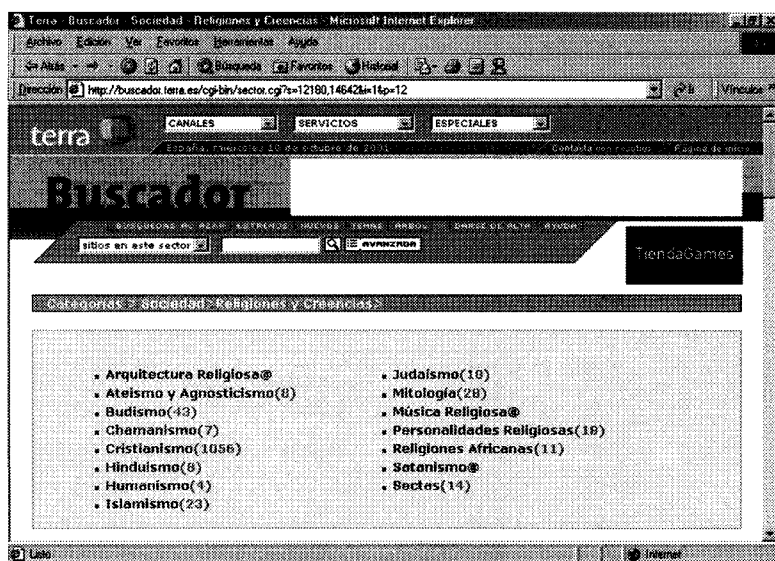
Terra - Buscador - Sociedad - Religiones y Creencias - Microsoft Internet Explorer

Archivo Edición Ver Favoritos Herramientas Ayuda

Atrás Búsqueda Favoritos Historial

Dirección http://buscador.terra.es/cgi-bin/sector.cgi?s=12180,14642&i=1&p=12

Ir Vínculos

terra

CANALES SERVICIOS ESPECIALES

España, miércoles 10 de octubre de 2001 Contacta con nosotros Página de inicio

Buscador

BÚSQUEDAS AL AZAR ESTRENOS NUEVOS TEMAS ÁRBOL DARSE DE ALTA AYUDA

sitios en este sector AVANZADA

TiendaGames

Categorías > Sociedad > Religiones y Creencias >

Arquitectura Religiosa@
Ateísmo y Agnosticismo(8)
Budismo(43)
Chamanismo(7)
Cristianismo(1056)
Hinduismo(8)
Humanismo(4)
Islamismo(23)

Judaísmo(18)
Mitología(28)
Música Religiosa@
Personalidades Religiosas(18)
Religiones Africanas(11)
Satanismo@
Sectas(14)

Listo

Internet